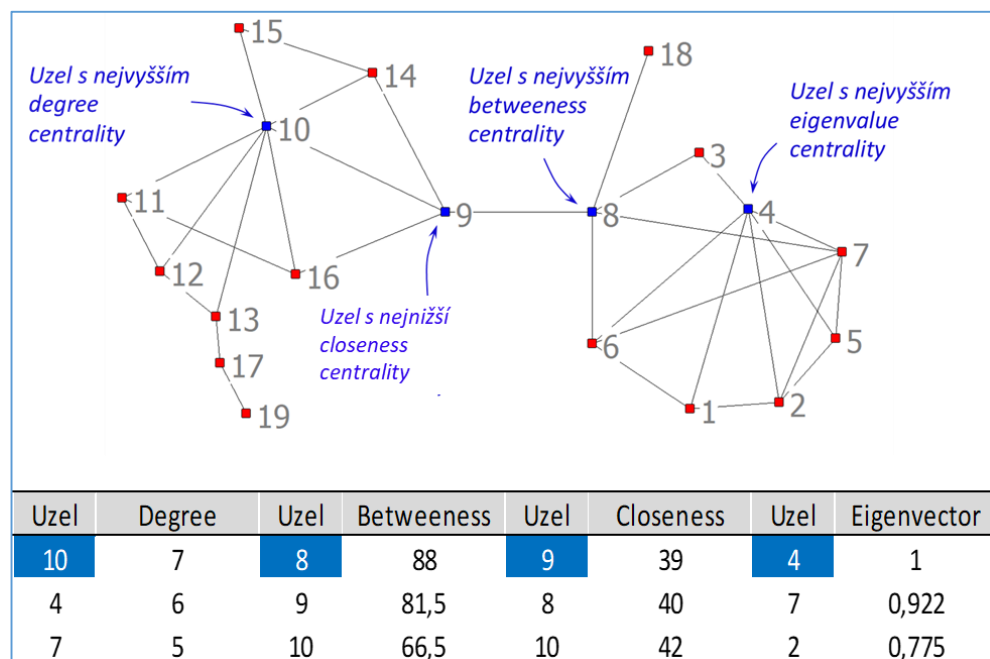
15
14
Uzel s nejvyšším degree centrality
10
11
12
16
13
17
19
9
Uzel s nejnižší closeness centrality
Uzel s nejvyšším betweeness centrality
18
8
3
Uzel s nejvyšším eigenvalue centrality
4
7
6
5
1
2

| Uzel | Degree | Uzel | Betweeness | Uzel | Closeness | Uzel | Eigenvector |
|---|---|---|---|---|---|---|---|
| 10 | 7 | 8 | 88 | 9 | 39 | 4 | 1 |
| 4 | 6 | 9 | 81,5 | 8 | 40 | 7 | 0,922 |
| 7 | 5 | 10 | 66,5 | 10 | 42 | 2 | 0,775 |